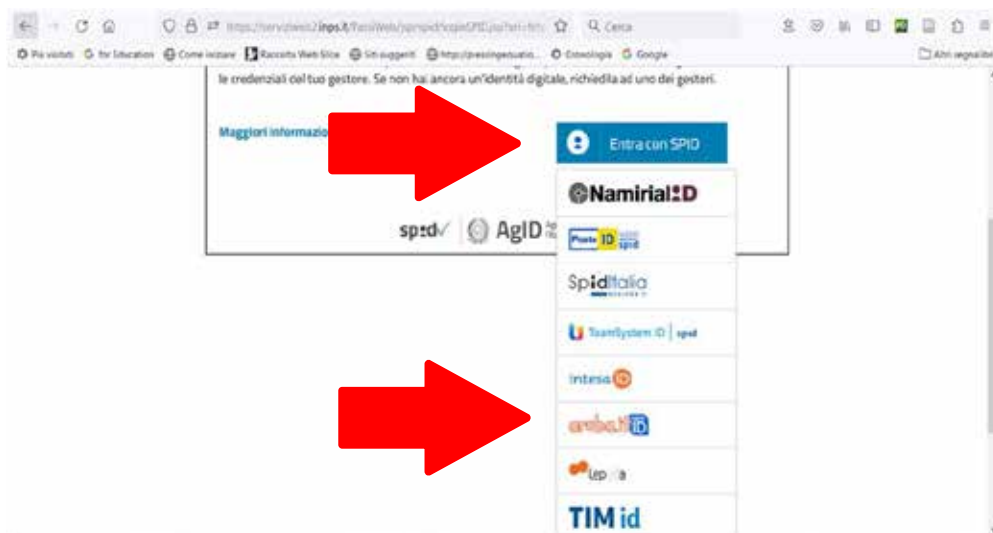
https://serviziweb2.inps.it/PassiWeb/spidPD/loginSPID.jsp?uri=htt

Cerca

Più visitati  for Education  Come iniziare  Raccolta Web Slice  Siti suggeriti  http://passingeosuatio...  Cronologia  Google

Altri segnalibri

le credenziali del tuo gestore. Se non hai ancora un'identità digitale, richiedila ad uno dei gestori.

Maggiori informazio

Entra con SPID

Namirial ID

Poste ID spid

SpidItalia

TeamSystem ID | spid

intesa ID

aruba.it ID

lepida

TIM id

spid AgID